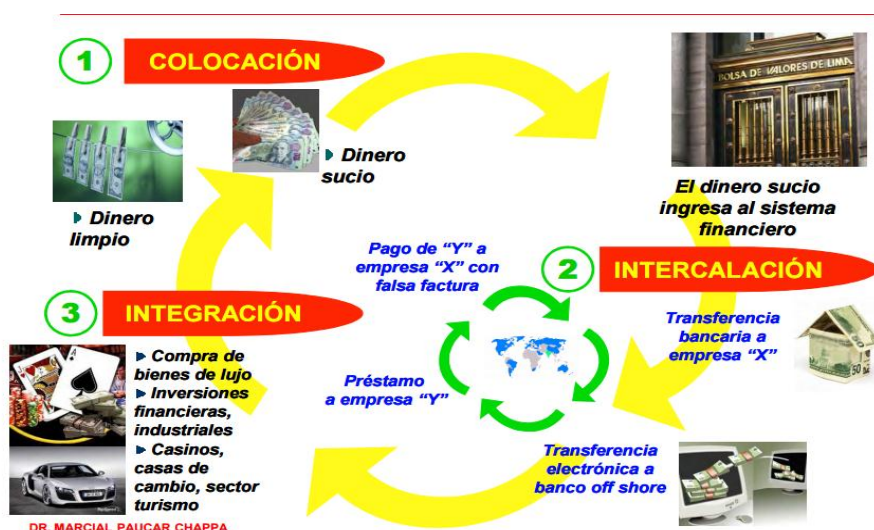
1 COLOCACIÓN

Dinero sucio

Dinero limpio

BOLSA DE VALORES DE LIMA

El dinero sucio ingresa al sistema financiero

2 INTERCALACIÓN

Pago de "Y" a empresa "X" con falsa factura

Transferencia bancaria a empresa "X"

3 INTEGRACIÓN

Compra de bienes de lujo
Inversiones financieras, industriales
Casinos, casas de cambio, sector turismo

Préstamo a empresa "Y"

Transferencia electrónica a banco off shore

DR. MARCIAL PAUCAR CHAPPA